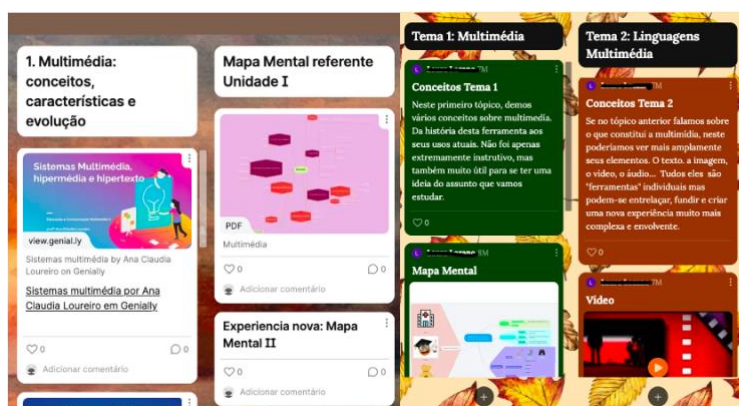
1. Multimédia: conceitos, características e evolução

Sistemas Multimédia, hipermédia e hipertexto

view.genial.ly

Sistemas multimédia by Ana Claudia Loureiro on Genially

Sistemas multimédia por Ana Claudia Loureiro em Genially

0

0

Adicionar comentário

Mapa Mental referente Unidade I

PDF

Multimédia

0

0

Adicionar comentário

Experiencia nova: Mapa Mental II

0

0

Tema 1: Multimédia

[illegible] 1M

Conceitos Tema 1

Neste primeiro tópico, demos vários conceitos sobre multimédia. Da história desta ferramenta aos seus usos atuais. Não foi apenas extremamente instrutivo, mas também muito útil para se ter uma ideia do assunto que vamos estudar.

0

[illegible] 1M

Mapa Mental

Tema 2: Linguagens Multimédia

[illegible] 1M

Conceitos Tema 2

Se no tópico anterior falamos sobre o que constitui a multimídia, neste poderíamos ver mais amplamente seus elementos. O texto, a imagem, o vídeo, o áudio... Tudos eles são "ferramentas" individuais mas podem-se entrelaçar, fundir e criar uma nova experiência muito mais complexa e envolvente.

0

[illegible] 1M

Video